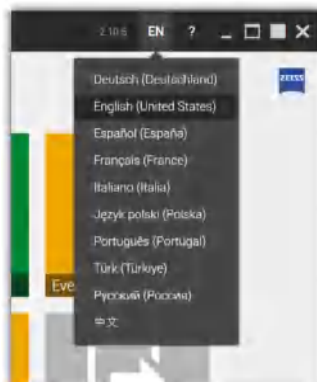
2.10.6 EN ?

ZEISS

Deutsch (Deutschland)
English (United States)
Español (España)
Français (France)
Italiano (Italia)
Język polski (Polska)
Português (Portugal)
Türk (Türkiye)
Русский (Россия)
中文

Eve